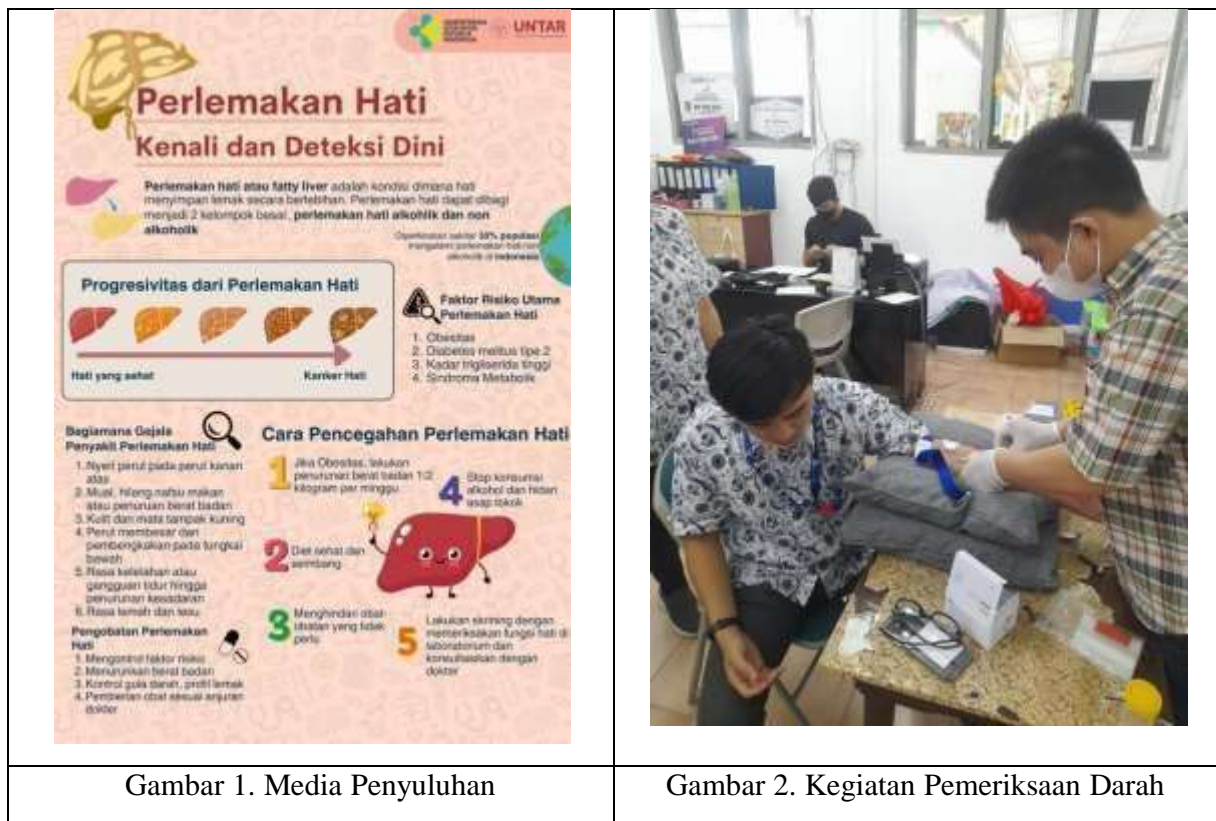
UNTAR

Perlemakan Hati

Kenali dan Deteksi Dini

Perlemakan hati atau fatty liver adalah kondisi dimana hati menyimpan lemak secara berlebihan. Perlemakan hati dapat dibagi menjadi 2 kelompok besar, perlemakan hati alkoholik dan non alkoholik

Diperkirakan sekitar 30% populasi mengalami perlemakan hati non alkoholik di Indonesia

Progresivitas dari Perlemakan Hati

Hati yang sehat

Kanker Hati

Faktor Risiko Utama Perlemakan Hati

1. Obesitas
2. Diabetes melitus tipe 2
3. Kadar trigliserida tinggi
4. Sindroma Metabolik

Bagaimana Gejala Penyakit Perlemakan Hati

1. Nyeri perut pada perut kanan atas
2. Mual, hilang nafsu makan atau penurunan berat badan
3. Kulit dan mata tampak kuning
4. Perut membesar dan pembengkakan pada tungkai bawah
5. Rasa kelelahan atau gangguan tidur hingga penurunan kesadaran
6. Rasa lemah dan lesu

Pengobatan Perlemakan Hati

1. Mengontrol faktor risiko
2. Menurunkan berat badan
3. Kontrol gula darah, profil lemak
4. Pemberian obat sesuai anjuran dokter

Cara Pencegahan Perlemakan Hati

1 Jika Obesitas, lakukan penurunan berat badan 1/2 kilogram per minggu

2 Diet sehat dan seimbang

3 Menghindari obat-obatan yang tidak perlu

4 Stop konsumsi alkohol dan hindari asap rokok

5 Lakukan skrining dengan memeriksakan fungsi hati di laboratorium dan konsultasikan dengan dokter

Gambar 1. Media Penyuluhan

Gambar 2. Kegiatan Pemeriksaan Darah